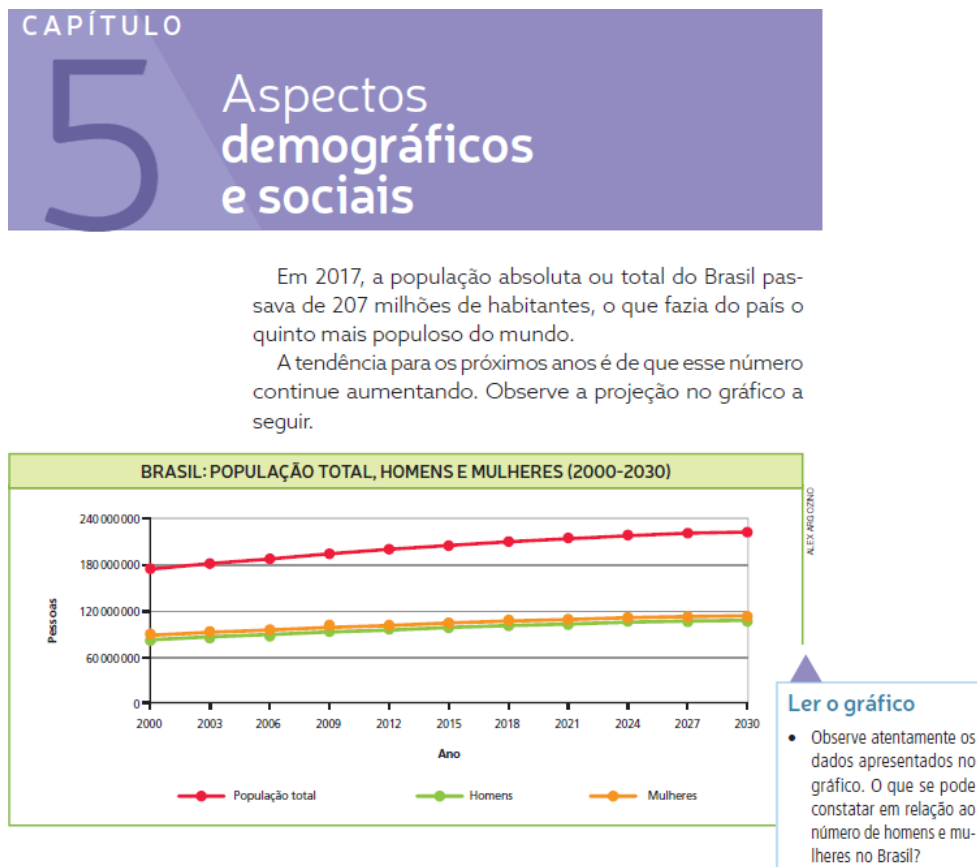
CAPÍTULO
5
Aspectos demográficos e sociais

Em 2017, a população absoluta ou total do Brasil passava de 207 milhões de habitantes, o que fazia do país o quinto mais populoso do mundo.

A tendência para os próximos anos é de que esse número continue aumentando. Observe a projeção no gráfico a seguir.

BRASIL: POPULAÇÃO TOTAL, HOMENS E MULHERES (2000-2030)

ALEX ARGOZINO

240 000 000
180 000 000
120 000 000
60 000 000
0

Pessoas

2000 2003 2006 2009 2012 2015 2018 2021 2024 2027 2030

Ano

População total
Homens
Mulheres

Ler o gráfico

• Observe atentamente os dados apresentados no gráfico. O que se pode constatar em relação ao número de homens e mulheres no Brasil?